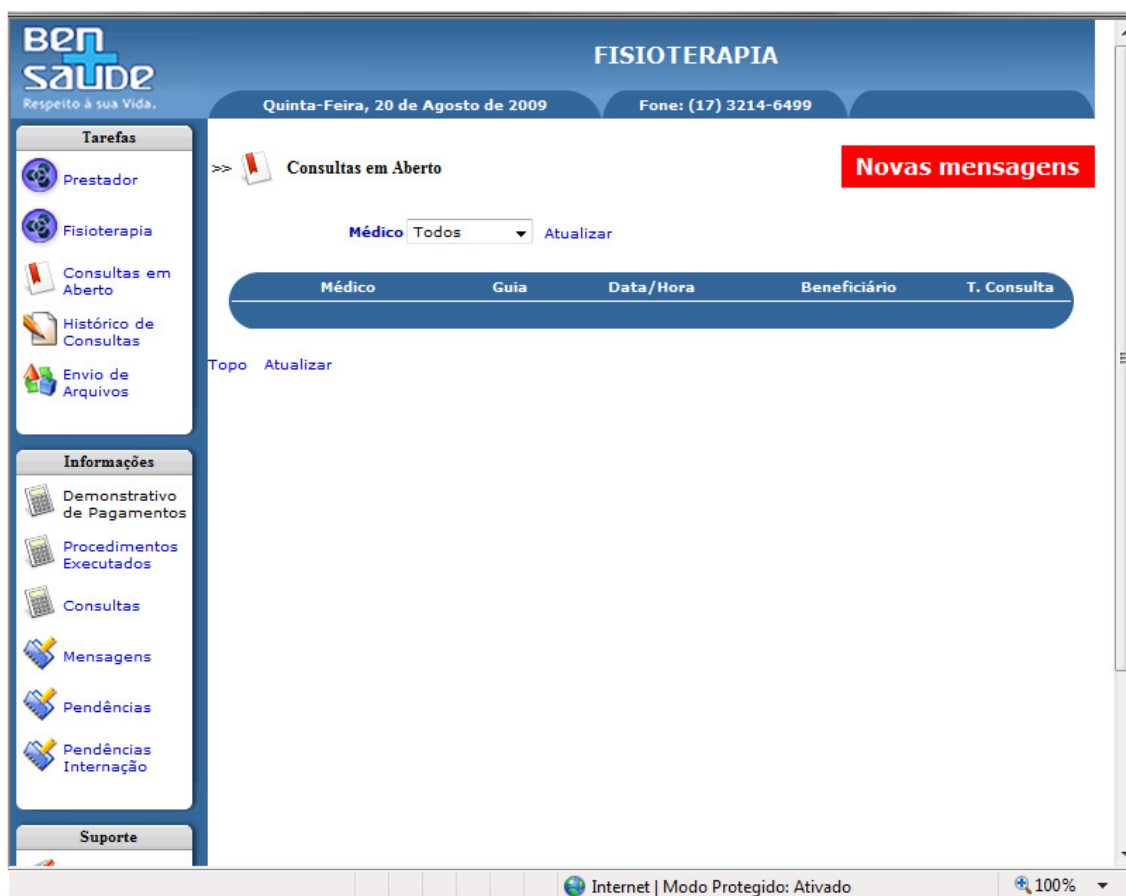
Ben Saude
Respeito à sua Vida.

FISIOTERAPIA

Quinta-Feira, 20 de Agosto de 2009

Fone: (17) 3214-6499

Tarefas

Prestador

Fisioterapia

Consultas em Aberto

Histórico de Consultas

Envio de Arquivos

Informações

Demonstrativo de Pagamentos

Procedimentos Executados

Consultas

Mensagens

Pendências

Pendências Internação

Suporte

>> Consultas em Aberto

Novas mensagens

Médico Todos Atualizar

| Médico | Guia | Data/Hora | Beneficiário | T. Consulta |
|---|---|---|---|---|

Topo Atualizar

Internet | Modo Protegido: Ativado

100%